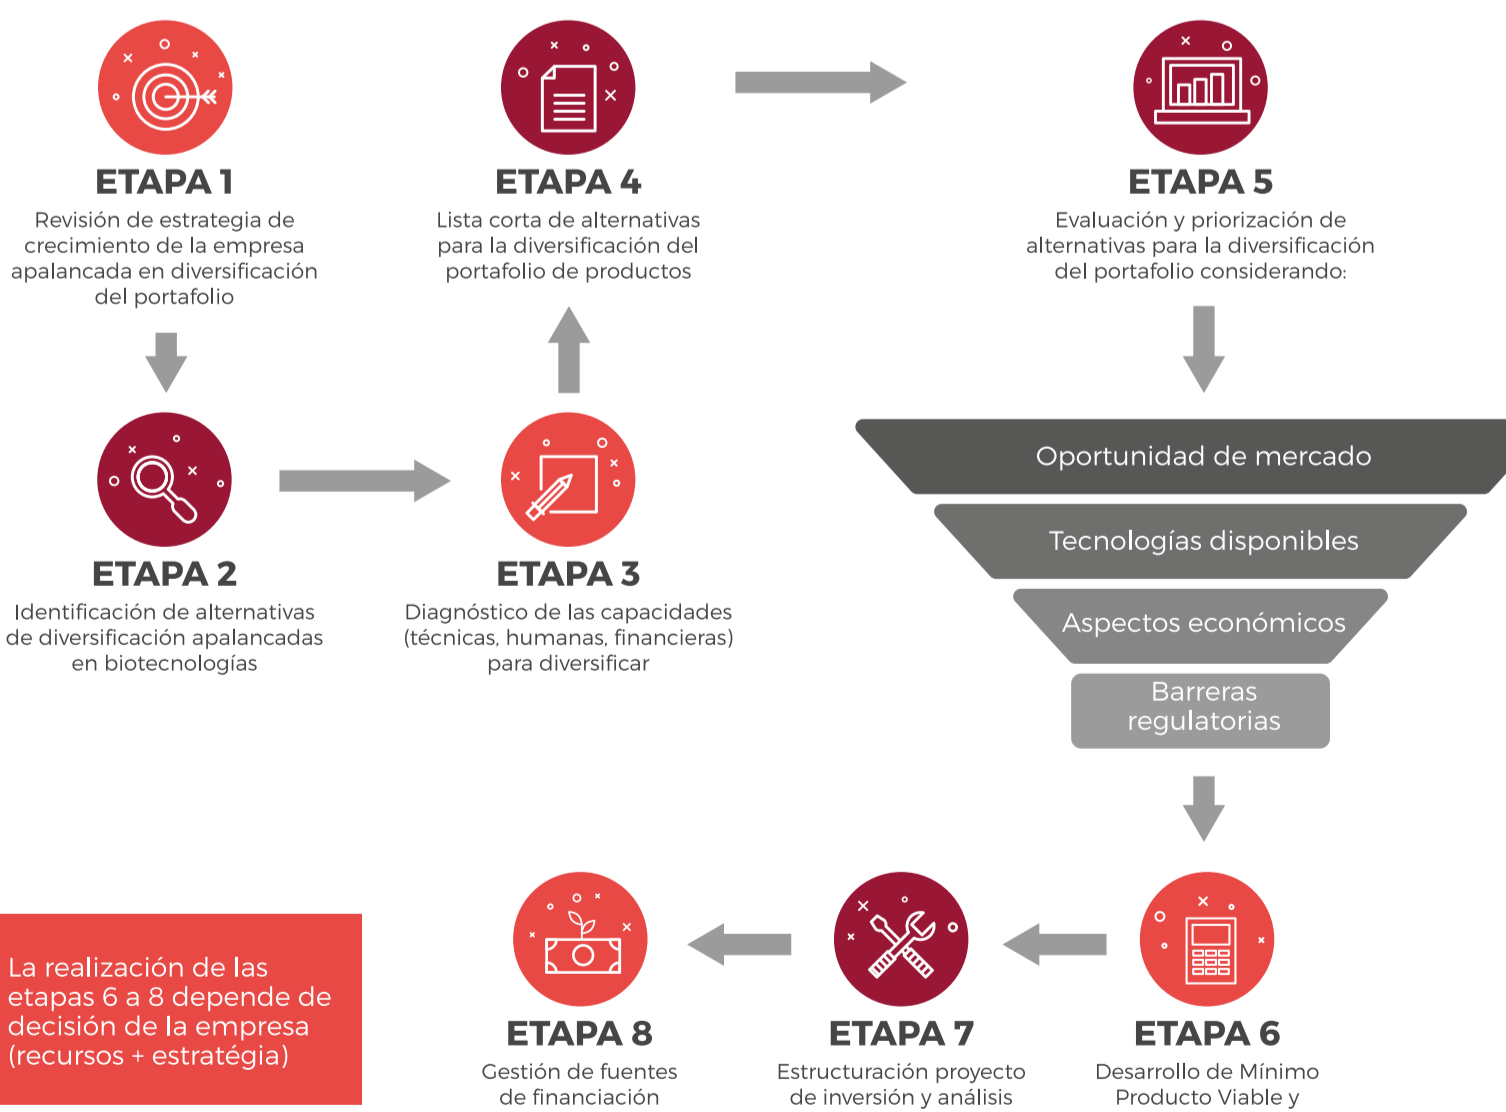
ETAPA 1
Revisión de estrategia de crecimiento de la empresa apalancada en diversificación del portafolio

ETAPA 4
Lista corta de alternativas para la diversificación del portafolio de productos

ETAPA 5
Evaluación y priorización de alternativas para la diversificación del portafolio considerando:

ETAPA 2
Identificación de alternativas de diversificación apalancadas en biotecnologías

ETAPA 3
Diagnóstico de las capacidades (técnicas, humanas, financieras) para diversificar

Oportunidad de mercado
Tecnologías disponibles
Aspectos económicos
Barreras regulatorias

La realización de las etapas 6 a 8 depende de decisión de la empresa (recursos + estratégia)

ETAPA 8
Gestión de fuentes de financiación

ETAPA 7
Estructuración proyecto de inversión y análisis

ETAPA 6
Desarrollo de Mínimo Producto Viable y